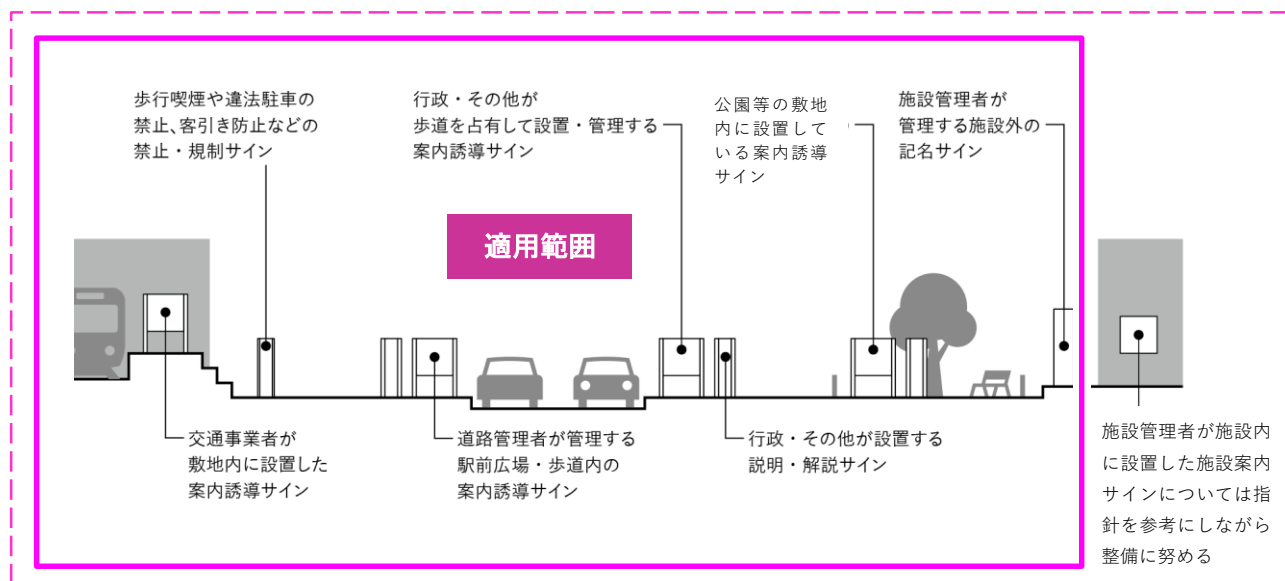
歩行喫煙や違法駐車の禁止、客引き防止などの禁止・規制サイン

行政・その他が歩道を占有して設置・管理する案内誘導サイン

公園等の敷地内に設置している案内誘導サイン

施設管理者が管理する施設外の記名サイン

適用範囲

交通事業者が敷地内に設置した案内誘導サイン

道路管理者が管理する駅前広場・歩道内の案内誘導サイン

行政・その他が設置する説明・解説サイン

施設管理者が施設内に設置した施設案内サインについては指針を参考にしながら整備に努める